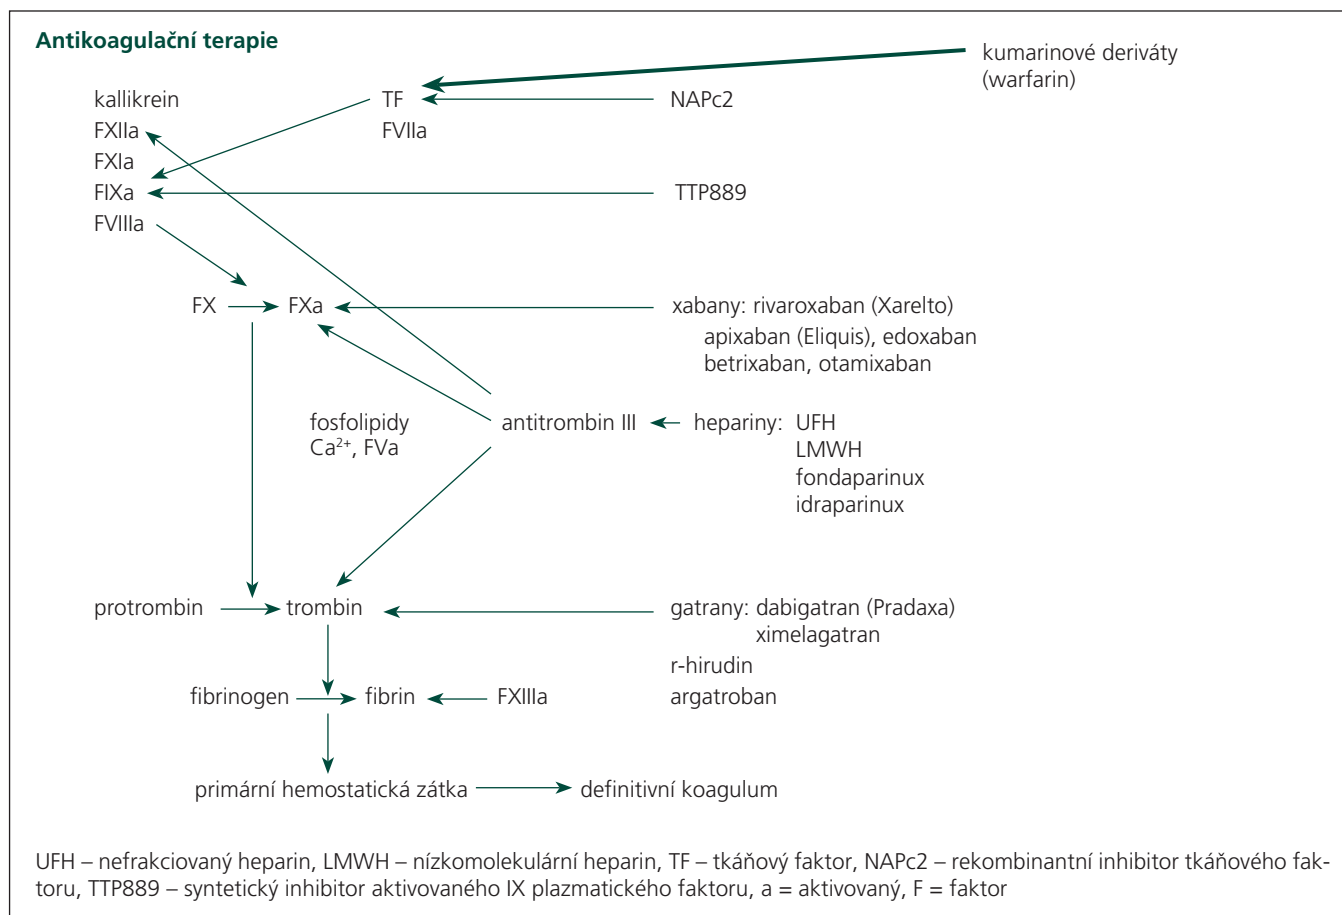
Antikoagulační terapie

kumarinové deriváty (warfarin)

kallikrein
FXIIa
FXIa
FIXa
FVIIIa

TF
FVIIa

NAPc2

TTP889

FX → FXa

xabany: rivaroxaban (Xarelto)
apixaban (Eliquis), edoxaban
betrixaban, otamixaban

fosfolipidy
$Ca^{2+}$, FVa

antitrombin III ← hepariny: UFH
LMWH
fondaparinux
idraparinux

protrombin → trombin

gatrany: dabigatran (Pradaxa)
ximelagatran
r-hirudin
argatroban

fibrinogen → fibrin ← FXIIIa

primární hemostatická zátka → definitivní koagulum

UFH – nefrakciovaný heparin, LMWH – nízkomolekulární heparin, TF – tkáňový faktor, NAPc2 – rekombinantní inhibitor tkáňového faktoru, TTP889 – syntetický inhibitor aktivovaného IX plazmatického faktoru, a = aktivovaný, F = faktor